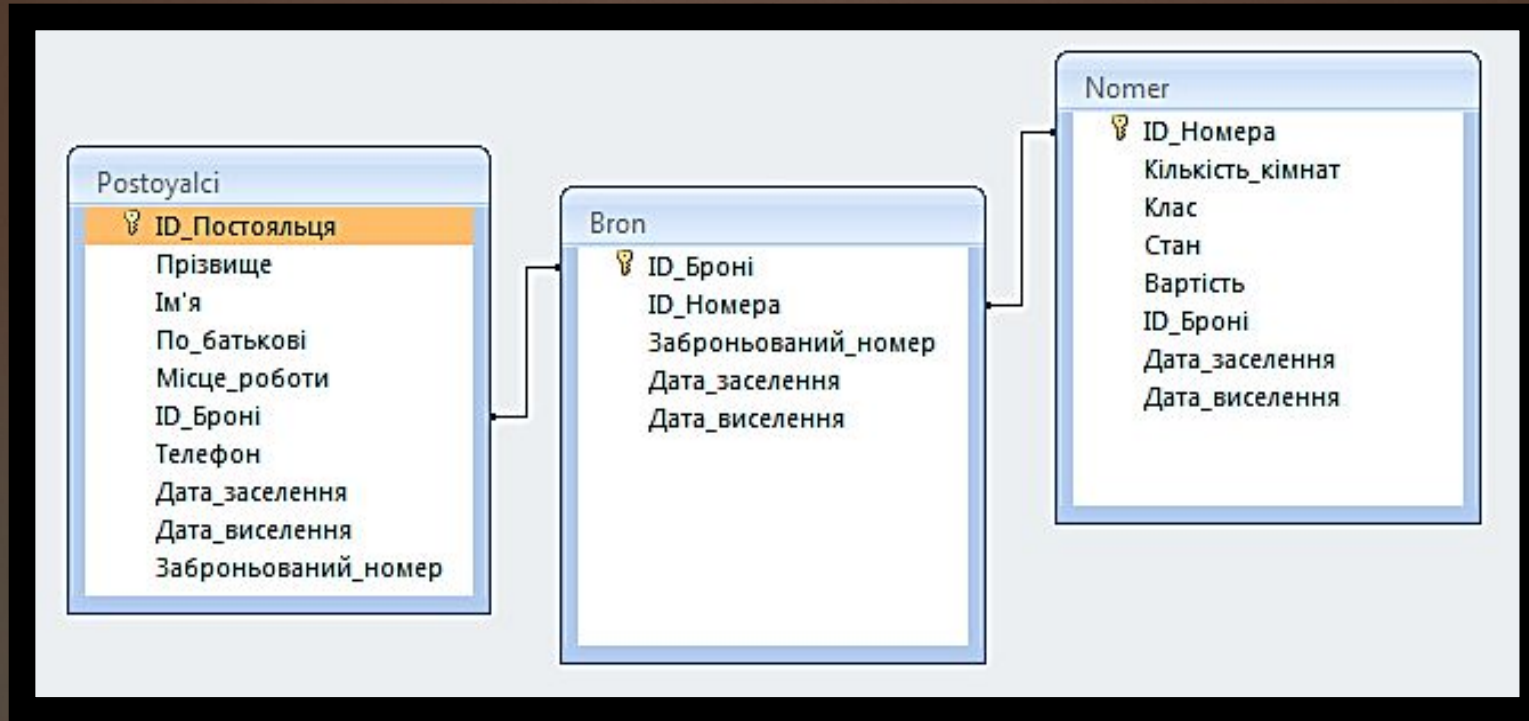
Postoyalci
ID_Постояльця
Прізвище
Ім'я
По_батькові
Місце_роботи
ID_Броні
Телефон
Дата_заселення
Дата_виселення
Заброньований_номер

Bron
ID_Броні
ID_Номера
Заброньований_номер
Дата_заселення
Дата_виселення

Nomer
ID_Номера
Кількість_кімнат
Клас
Стан
Вартість
ID_Броні
Дата_заселення
Дата_виселення